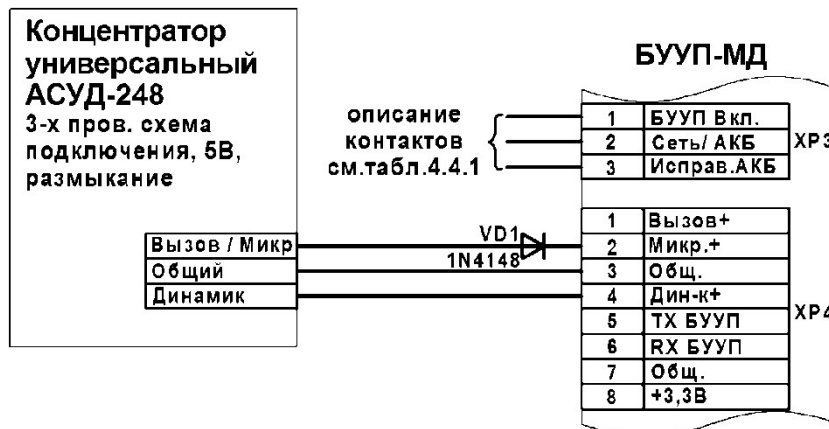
Концентратор универсальный АСУД-248
3-х пров. схема подключения, 5В, размыкание

БУУП-МД

описание контактов см.табл.4.4.1

| 1 | БУУП Вкл. |
|---|---|
| 2 | Сеть/ АКБ |
| 3 | Исправ.АКБ |

XP3

Вызов / Микр
Общий
Динамик

VD1
1N4148

| 1 | Вызов+ |
|---|---|
| 2 | Микр.+ |
| 3 | Общ. |
| 4 | Дин-к+ |
| 5 | TX БУУП |
| 6 | RX БУУП |
| 7 | Общ. |
| 8 | +3,3В |

XP4